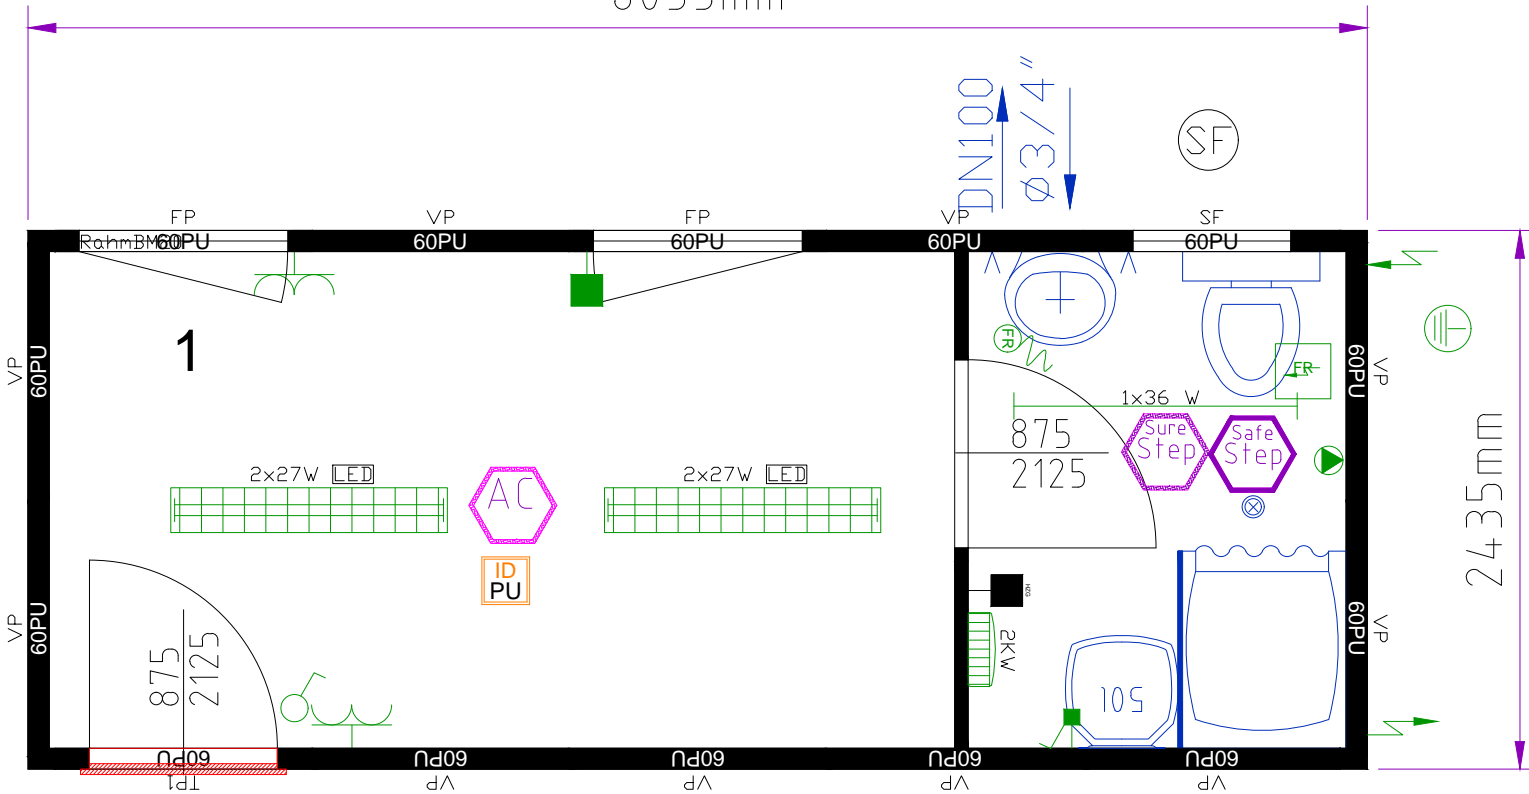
6055mm

DN100
Ø3/4"

SF

FP
RahmBM
60PU
VP
60PU
FP
60PU
VP
60PU
SF
60PU

VP
60PU

1

VP
60PU

FR

FR

1x36 W

875
2125

Sure
Step

Safe
Step

2x27W LED

AC

2x27W LED

ID
PU

875
2125

2KW

105

60PU
VP
60PU

60PU
VP

2435mm

60PU
TP1
60PU
VP
60PU
VP
60PU
VP
60PU
VP